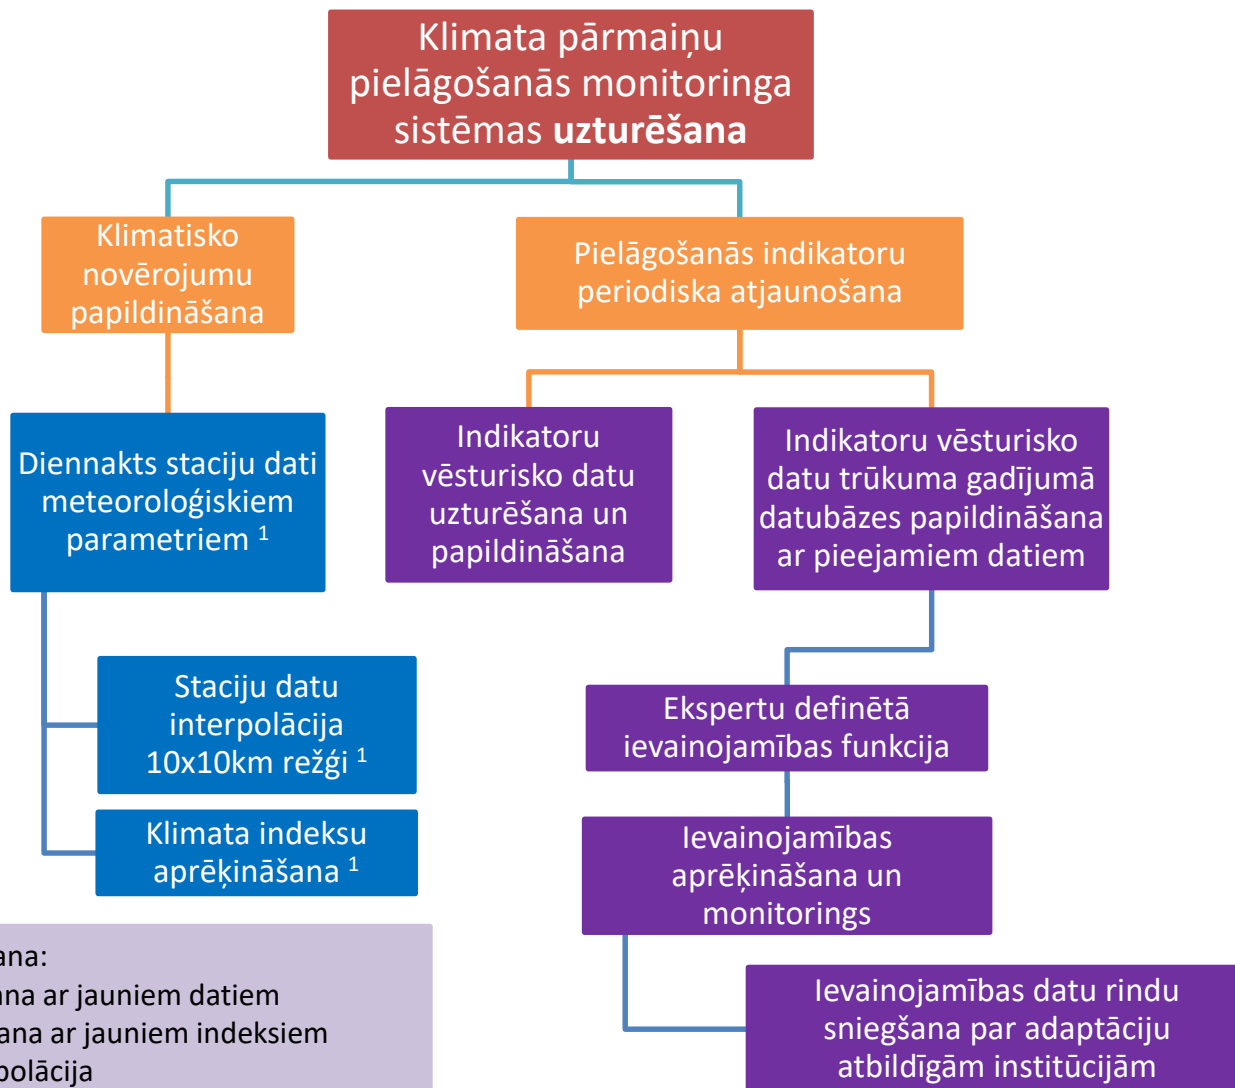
Klimata pārmaiņu pielāgošanās monitoringa sistēmas **uzturēšana**

Klimatisko novērojumu papildināšana

Pielāgošanās indikatoru periodiska atjaunošana

Diennakts staciju dati meteoroloģiskiem parametriem $^1$

Indikatoru vēsturisko datu uzturēšana un papildināšana

Indikatoru vēsturisko datu trūkuma gadījumā datubāzes papildināšana ar pieejamiem datiem

Staciju datu interpolācija 10x10km režģi $^1$

Klimata indeksu aprēķināšana $^1$

Ekspertu definētā ievainojamības funkcija

Ievainojamības aprēķināšana un monitorings

Ievainojamības datu rindu sniegšana par adaptāciju atbildīgām institūcijām

ana:
ana ar jauniem datiem
ana ar jauniem indeksiem
polācija